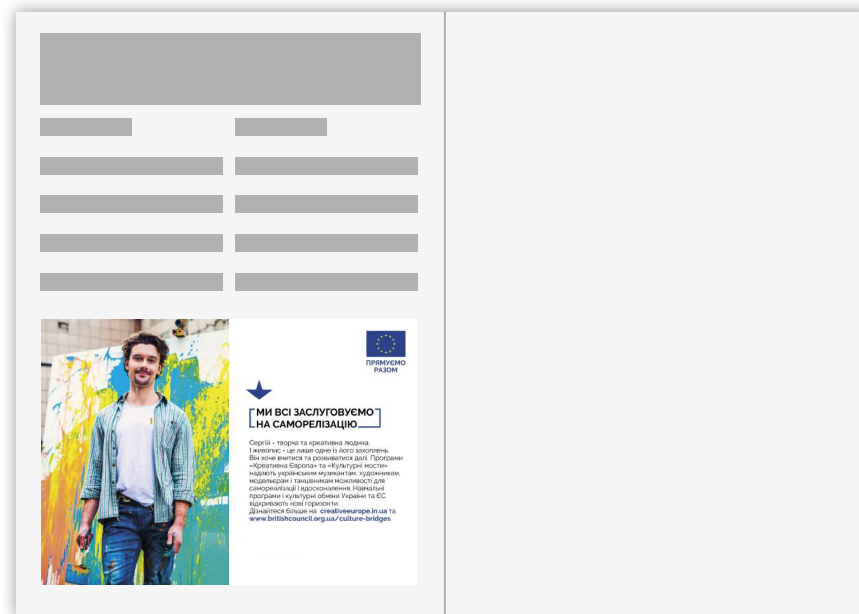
ПРЯМУЄМО РАЗОМ

МИ ВСІ ЗАСЛУГОВУЄМО НА САМОРЕЛІЗАЦІЮ

Сергій - творча та креативна людина. І живопис - це лише одне із його захоплень. Він хоче вчитися та розвиватися далі. Програми «Креативна Європа» та «Культурні мости» надають українським музикантам, художникам, модельєрам і танцівникам можливості для самореалізації і вдосконалення. Навчальні програми і культурні обміни України та ЄС відкривають нові горизонти.
Дізнайтеся більше на creativeeurope.in.ua та www.britishcouncil.org.ua/culture-bridges